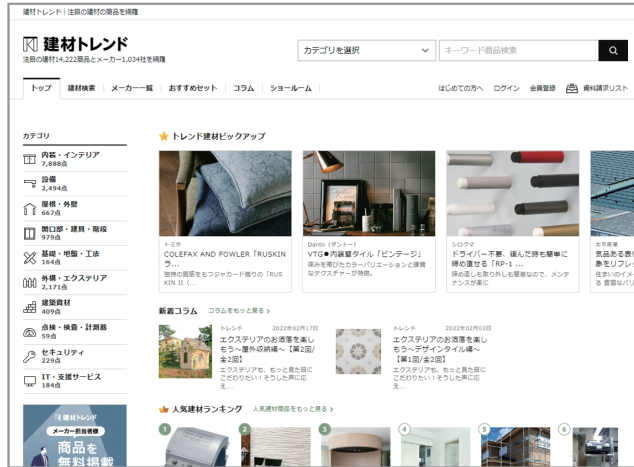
建材トレンド｜注目の建材の商品を掲載

建材トレンド
注目の建材14,222商品とメーカー1,034社を掲載

カテゴリを選択

キーワード商品検索

トップ　建材検索　メーカー一覧　おすすめセット　コラム　ショールーム

はじめての方へ　ログイン　会員登録　資料請求リスト

カテゴリ

内装・インテリア
7,888点

設備
2,494点

屋根・外壁
667点

開口部・建具・階段
979点

基礎・地盤・工法
164点

外構・エクステリア
2,171点

建築資材
409点

点検・検査・計測器
59点

セキュリティ
229点

IT・支援サービス
184点

建材トレンド
メーカー担当者様
商品を
無料掲載

トレンド建材ピックアップ

トミタ
COLEFAX AND FOWLER「RUSKIN ラ...
独特の質感をもつジャカード織りの「RUSKIN II（...

Danto（ダントー）
VTG●内装壁タイル「ビンテージ」
深みを帯びたカラーバリエーションと鍛冶なテクスチャーが特徴。

シロクマ
ドライバー不要、後付けした時も簡単に締め直せる「RP-1 ...
締め直しも取り外しも簡単なので、メンテナンスが楽に

太平産業
気品ある表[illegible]
象をもたら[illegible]
住まいのイメ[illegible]
る 豊富なバ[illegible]

新着コラム　コラムをもっと見る ›

トレンド　2022年02月07日
エクステリアのお洒落を楽しもう～屋外収納編～【全2回/全2回】
エクステリアも、もっと見た目にこだわりたい！そうした声に応え...

トレンド　2022年02月03日
エクステリアのお洒落を楽しもう～デザインタイル編～【第1回/全2回】
エクステリアも、もっと見た目にこだわりたい！そうした声に応え...

人気建材ランキング　人気建材商品をもっと見る ›

1　2　3　4　5　6